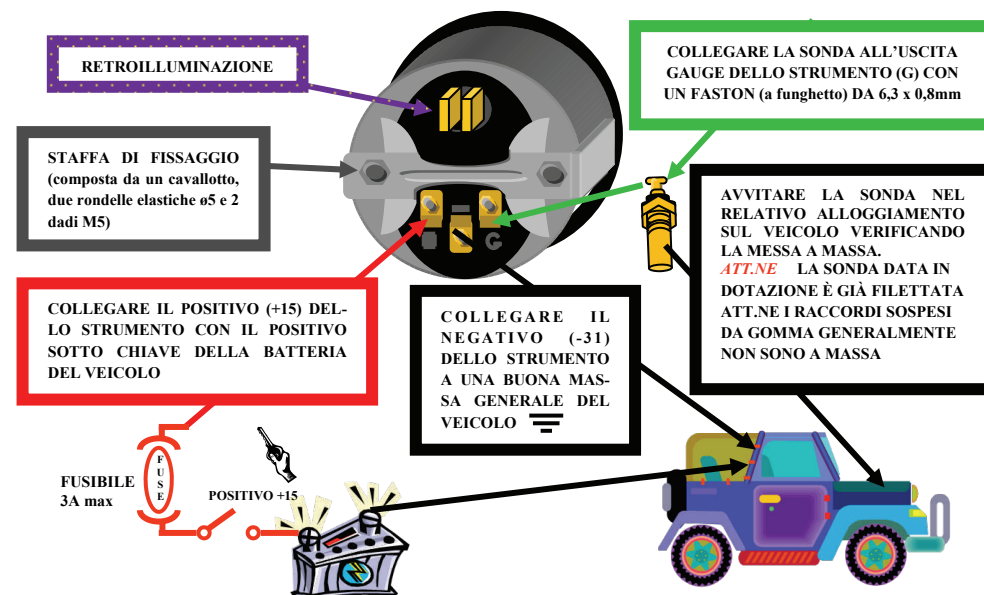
RETROILLUMINAZIONE

COLLEGARE LA SONDA ALL'USCITA GAUGE DELLO STRUMENTO (G) CON UN FASTON (a funghetto) DA 6,3 x 0,8mm

STAFFA DI FISSAGGIO (composta da un cavallotto, due rondelle elastiche ø5 e 2 dadi M5)

AVVITARE LA SONDA NEL RELATIVO ALLOGGIAMENTO SUL VEICOLO VERIFICANDO LA MESSA A MASSA.
ATT.NE LA SONDA DATA IN DOTAZIONE È GIÀ FILETTATA ATT.NE I RACCORDI SOSPESI DA GOMMA GENERALMENTE NON SONO A MASSA

G

COLLEGARE IL POSITIVO (+15) DELLO STRUMENTO CON IL POSITIVO SOTTO CHIAVE DELLA BATTERIA DEL VEICOLO

COLLEGARE IL NEGATIVO (-31) DELLO STRUMENTO A UNA BUONA MASSA GENERALE DEL VEICOLO

FUSE

FUSIBILE 3A max

POSITIVO +15